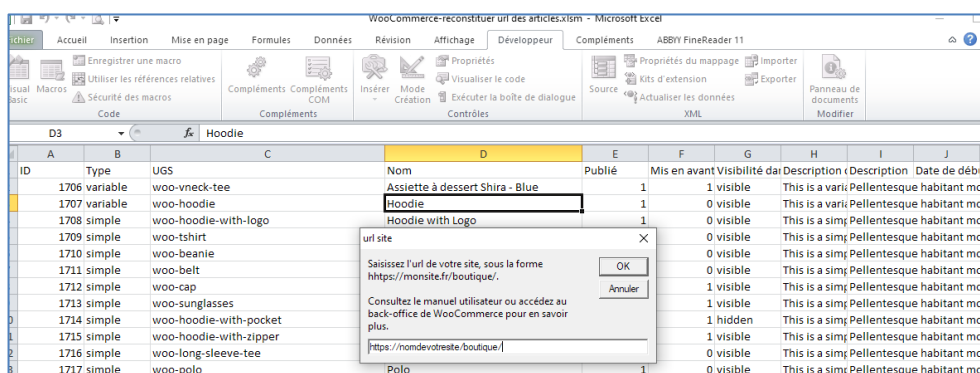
WooCommerce-reconstituer url des articles.xlsm - Microsoft Excel

ichier Accueil Insertion Mise en page Formules Données Révision Affichage Développeur Compléments ABBYY FineReader 11

isual Basic Macros Enregistrer une macro Utiliser les références relatives Sécurité des macros Code

Compléments Compléments COM Compléments

Insérer Mode Création Propriétés Visualiser le code Exécuter la boîte de dialogue Contrôles

Source Propriétés du mappage Kits d'extension Actualiser les données Importer Exporter XML

Panneau de documents Modifier

D3 $f_x$ Hoodie

| | A | B | C | D | E | F | G | H | I | J |
|---|---|---|---|---|---|---|---|---|---|---|
| | ID | Type | UGS | Nom | Publié | Mis en avant | Visibilité da | Description c | Description | Date de débu |
| | 1706 | variable | woo-vneck-tee | Assiette à dessert Shira - Blue | 1 | 1 | visible | This is a varia | Pellentesque habitant mo | |
| | 1707 | variable | woo-hoodie | Hoodie | 1 | 0 | visible | This is a varia | Pellentesque habitant mo | |
| | 1708 | simple | woo-hoodie-with-logo | Hoodie with Logo | 1 | 0 | visible | This is a simp | Pellentesque habitant mo | |
| | 1709 | simple | woo-tshirt | | | 0 | visible | This is a simp | Pellentesque habitant mo | |
| | 1710 | simple | woo-beanie | | | 0 | visible | This is a simp | Pellentesque habitant mo | |
| | 1711 | simple | woo-belt | | | 0 | visible | This is a simp | Pellentesque habitant mo | |
| | 1712 | simple | woo-cap | | | 1 | visible | This is a simp | Pellentesque habitant mo | |
| | 1713 | simple | woo-sunglasses | | | 0 | visible | This is a simp | Pellentesque habitant mo | |
| | 1714 | simple | woo-hoodie-with-pocket | | | 1 | hidden | This is a simp | Pellentesque habitant mo | |
| | 1715 | simple | woo-hoodie-with-zipper | | | 1 | visible | This is a simp | Pellentesque habitant mo | |
| | 1716 | simple | woo-long-sleeve-tee | | | 0 | visible | This is a simp | Pellentesque habitant mo | |
| | 1717 | simple | woo-polo | Polo | 1 | 0 | visible | This is a simp | Pellentesque habitant mo | |

url site

Saisissez l'url de votre site, sous la forme hhttps://monsite.fr/boutique/.

Consultez le manuel utilisateur ou accédez au back-office de WooCommerce pour en savoir plus.

OK
Annuler

https://nomdevotresite/boutique/